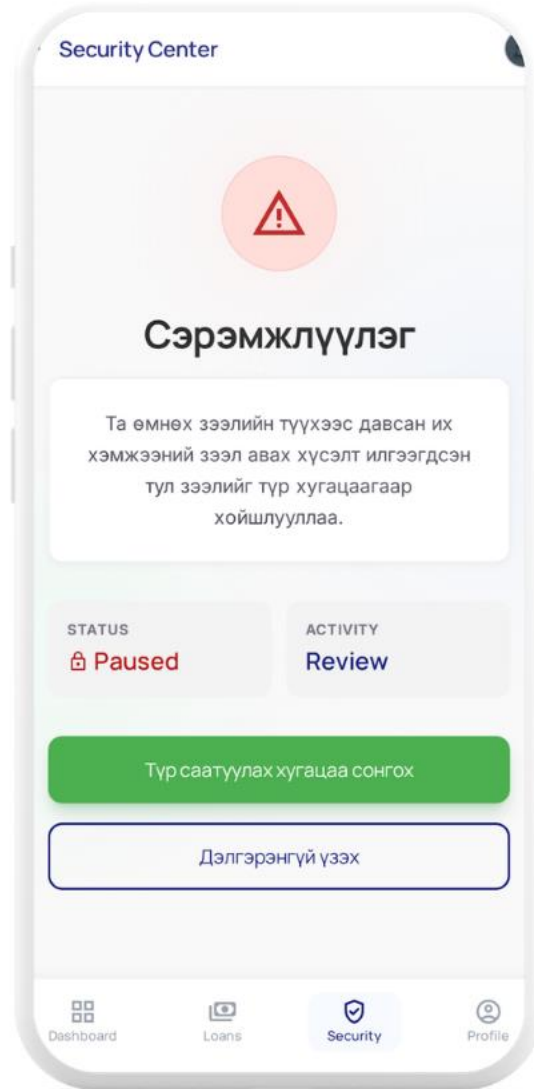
Security Center

Сэрэмжлүүлэг

Та өмнөх зээлийн түүхээс давсан их хэмжээний зээл авах хүсэлт илгээгдсэн тул зээлийг түр хугацаагаар хойшлууллаа.

STATUS
Paused

ACTIVITY
Review

Түр саатуулах хугацаа сонгох

Дэлгэрэнгүй үзэх

Dashboard
Loans
Security
Profile